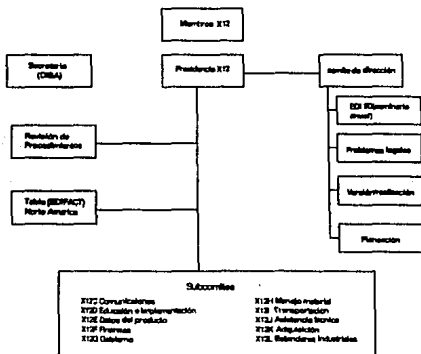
Miembros X12

Secretaria (DISA)

Presidencia X12

Comite de dirección

EDI (Operational Annual)

Problemas legales

Versión/Ratificación

Planeación

Revisión de Procedimientos

Tabla (EDIFACT) Norte America

Subcomites

X12C Comunicaciones
X12D Educación e implementación
X12E Datos del producto
X12F Finanzas
X12G Gobierno

X12H Manejo material
X12I Transportación
X12J Asistencia tecnica
X12K Adquisición
X12L Estandares Industriales